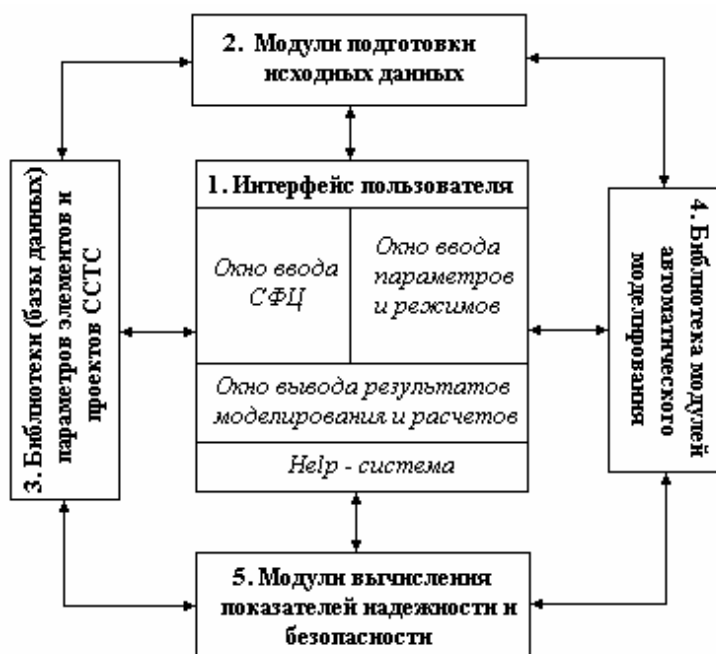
2. Модули подготовки исходных данных

3. Библиотеки (базы данных) параметров элементов и проектов ССТС

1. Интерфейс пользователя

Окно ввода СФЦ

Окно ввода параметров и режимов

Окно вывода результатов моделирования и расчетов

Help - система

4. Библиотека модулей автоматического моделирования

5. Модули вычисления показателей надежности и безопасности